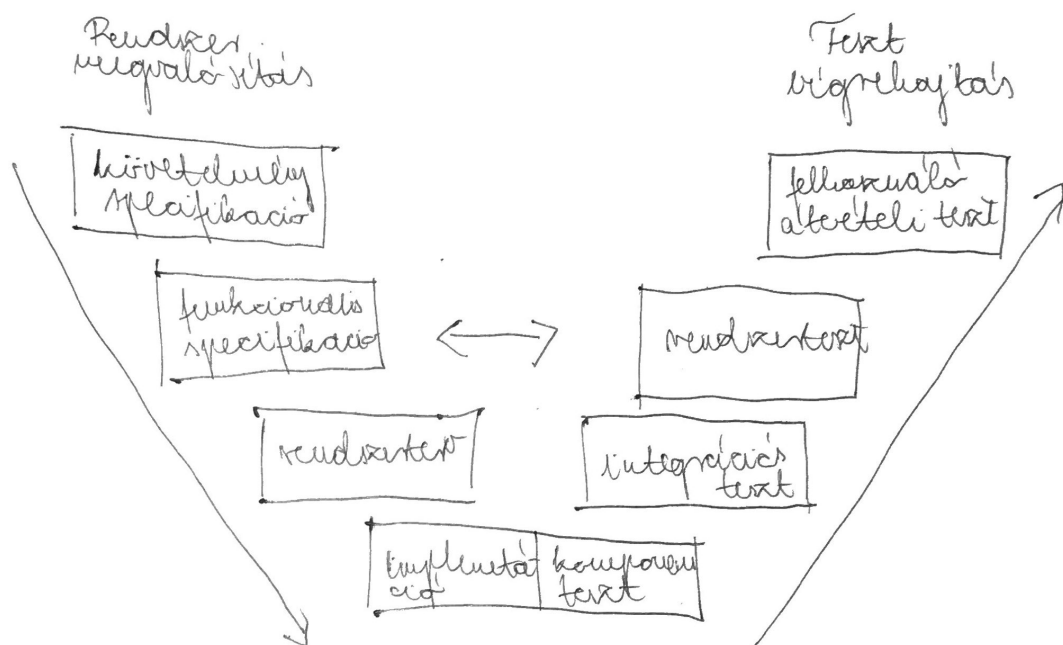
Rendszer megvalósítás

Teszt végrehajtás

követelmény specifikáció

felhasználó átvételi teszt

funkcionális specifikáció

rendszerteszt

rendszerterv

integrációs teszt

implementáció

komponens teszt